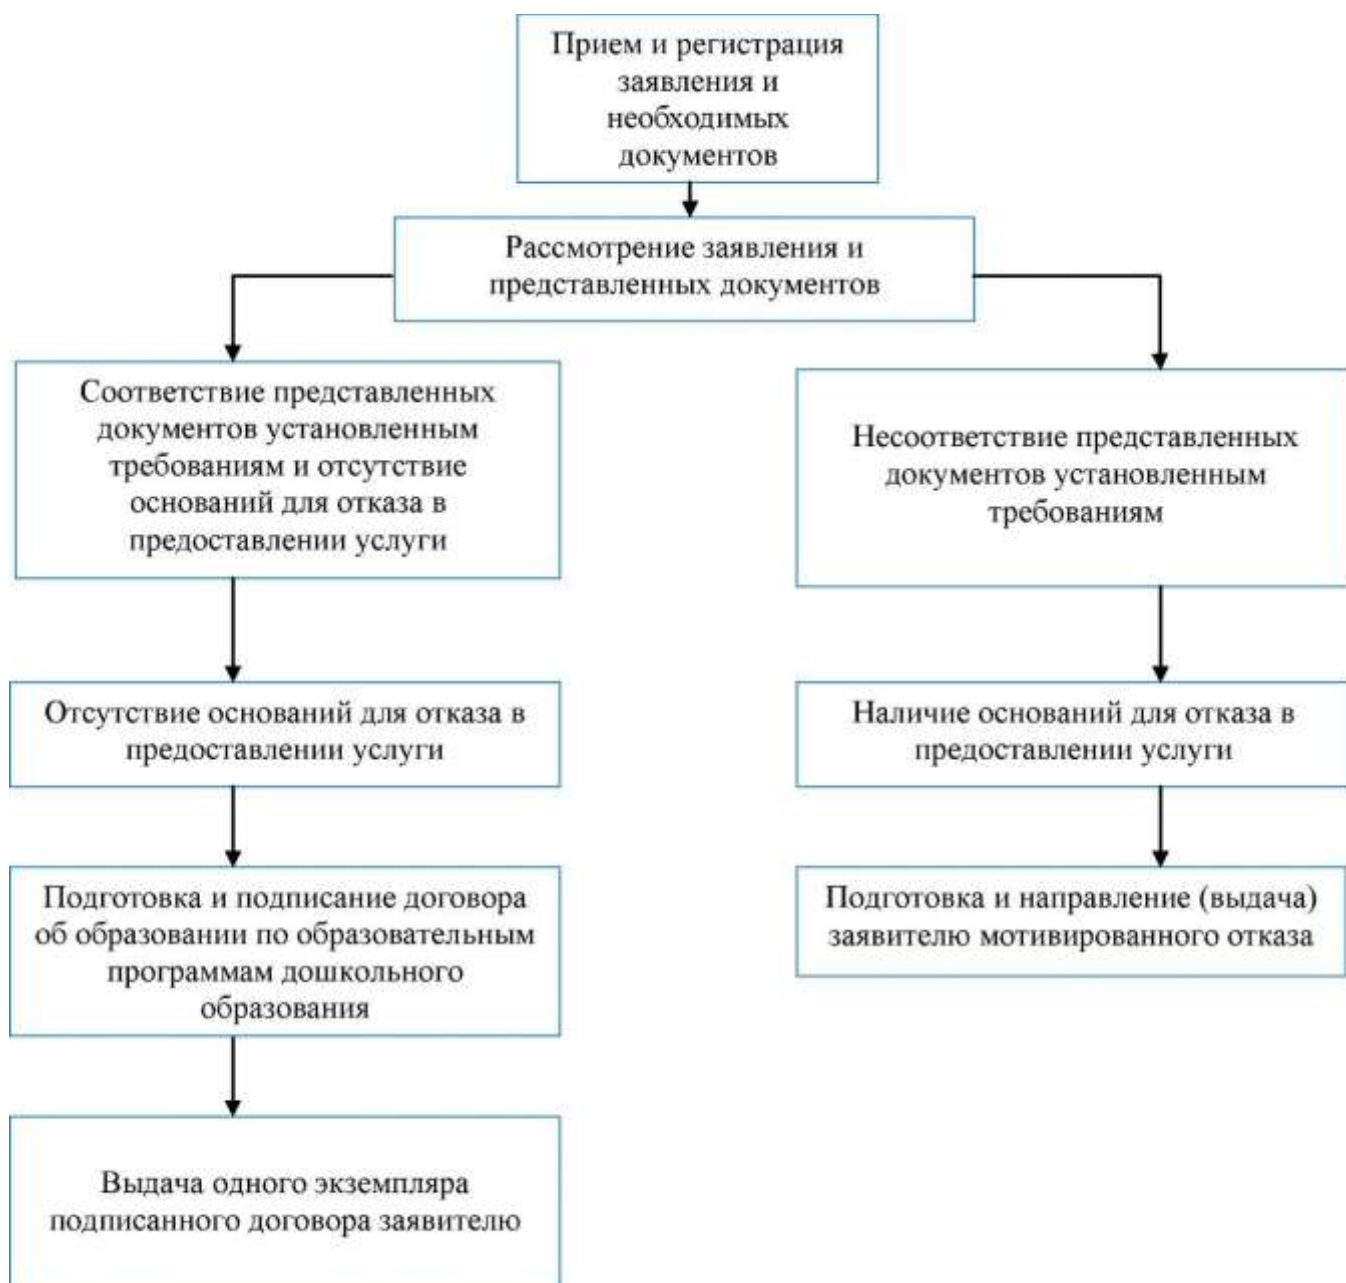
Прием и регистрация заявления и необходимых документов

Рассмотрение заявления и представленных документов

Соответствие представленных документов установленным требованиям и отсутствие оснований для отказа в предоставлении услуги

Несоответствие представленных документов установленным требованиям

Отсутствие оснований для отказа в предоставлении услуги

Наличие оснований для отказа в предоставлении услуги

Подготовка и подписание договора об образовании по образовательным программам дошкольного образования

Подготовка и направление (выдача) заявителю мотивированного отказа

Выдача одного экземпляра подписанного договора заявителю